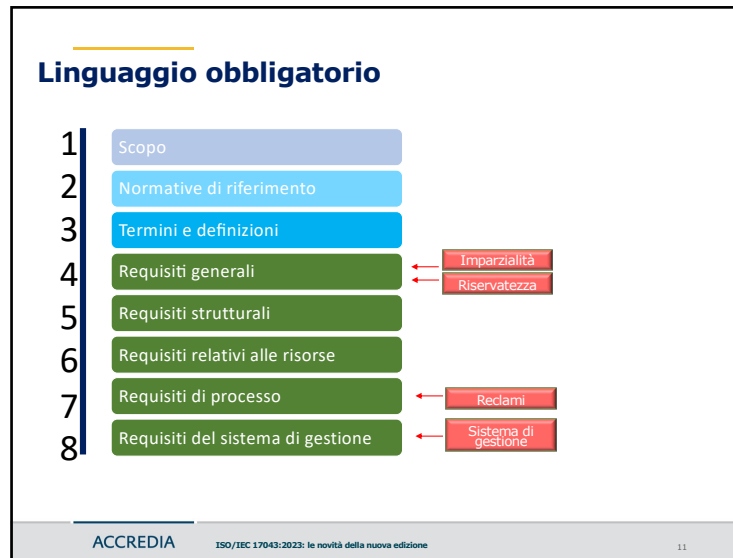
Linguaggio obbligatorio

1 Scopo
2 Normative di riferimento
3 Termini e definizioni
4 Requisiti generali
5 Requisiti strutturali
6 Requisiti relativi alle risorse
7 Requisiti di processo
8 Requisiti del sistema di gestione

Imparzialità
Riservatezza
Reclami
Sistema di gestione

ACCREDIA ISO/IEC 17043:2023: le novità della nuova edizione 11